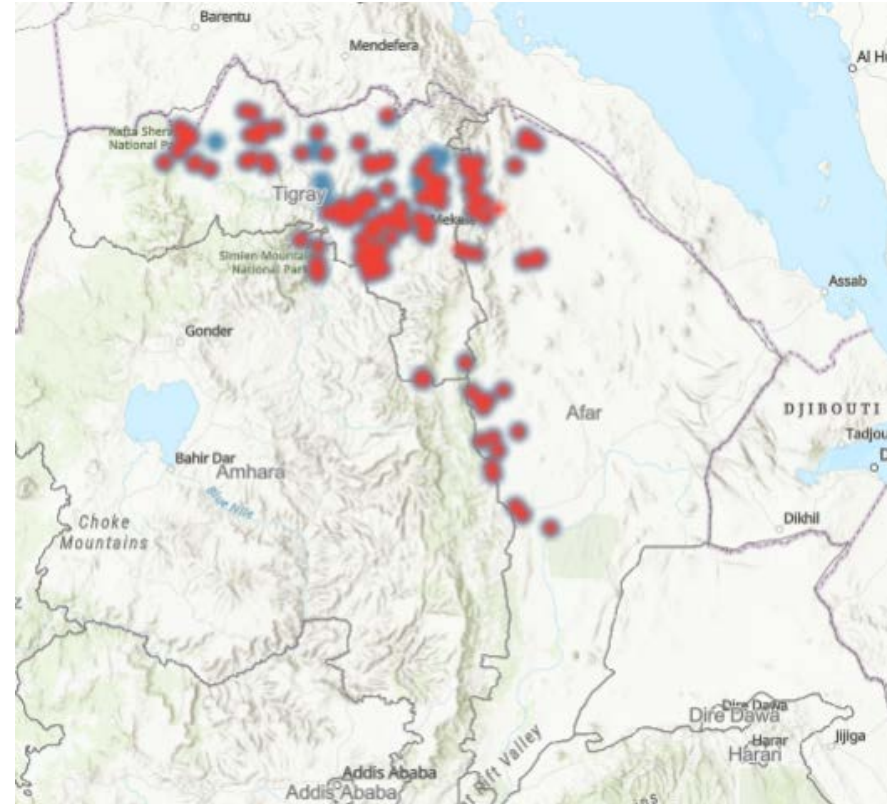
Barentu
Mendefera
Al H
Kafta Sheraro National Park
Tigray
Mekele
Simien Mountains National Park
Assab
Gonder
Afar
DJIBOUTI
Tadjou
Bahir Dar
Amhara
Blue Nile
Choke Mountains
Dikhil
Dire Dawa
Dire Dawa
Harar
Harari
Jijiga
Rift Valley
Addis Ababa
Addis Ababa